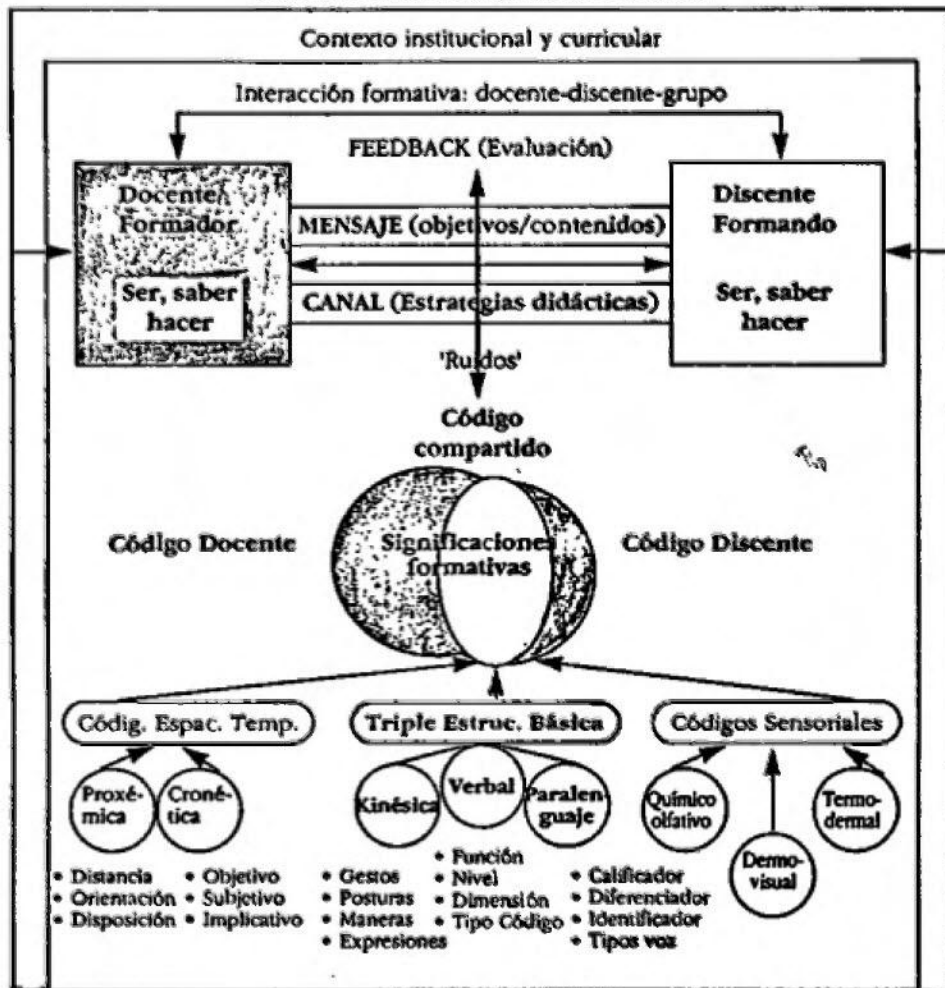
Contexto institucional y curricular

Interacción formativa: docente-discente-grupo

FEEDBACK (Evaluación)

Docente Formador

Ser, saber hacer

MENSAJE (objetivos/contenidos)

CANAL (Estrategias didácticas)

Discente Formando

Ser, saber hacer

'Ruidos'

Código compartido

Código Docente

Significaciones formativas

Código Discente

Códig. Espac. Temp.

Triple Estruc. Básica

Códigos Sensoriales

Proxémica

Cronética

Kinésica

Verbal

Paralenguaje

Químico olfativo

Dermovisual

Termodermal

• Distancia
• Orientación
• Disposición

• Objetivo
• Subjetivo
• Implicativo

• Gestos
• Posturas
• Maneras
• Expresiones

• Función
• Nivel
• Dimensión
• Tipo Código

• Calificador
• Diferenciador
• Identificador
• Tipos voz